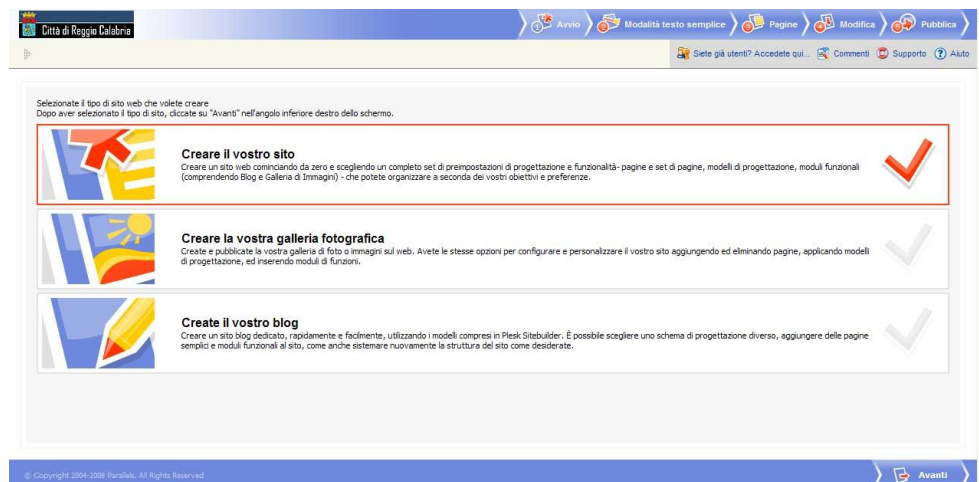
Città di Reggio Calabria

Avvio
Modalità testo semplice
Pagine
Modifica
Pubblica

Siete già utenti? Accedete qui...
Commenti
Supporto
Aiuto

Selezionate il tipo di sito web che volete creare
Dopo aver selezionato il tipo di sito, cliccate su "Avanti" nell'angolo inferiore destro dello schermo.

Creare il vostro sito
Creare un sito web cominciando da zero e scegliendo un completo set di preimpostazioni di progettazione e funzionalità- pagine e set di pagine, modelli di progettazione, moduli funzionali (comprendendo Blog e Galleria di Immagini) - che potete organizzare a seconda dei vostri obiettivi e preferenze.

Creare la vostra galleria fotografica
Create e pubblicate la vostra galleria di foto o immagini sul web. Avete le stesse opzioni per configurare e personalizzare il vostro sito aggiungendo ed eliminando pagine, applicando modelli di progettazione, ed inserendo moduli di funzioni.

Create il vostro blog
Creare un sito blog dedicato, rapidamente e facilmente, utilizzando i modelli compresi in Plesk Sitebuilder. È possibile scegliere uno schema di progettazione diverso, aggiungere delle pagine semplici e moduli funzionali al sito, come anche sistemare nuovamente la struttura del sito come desiderate.

© Copyright 2004-2008 Parallels. All Rights Reserved

Avanti